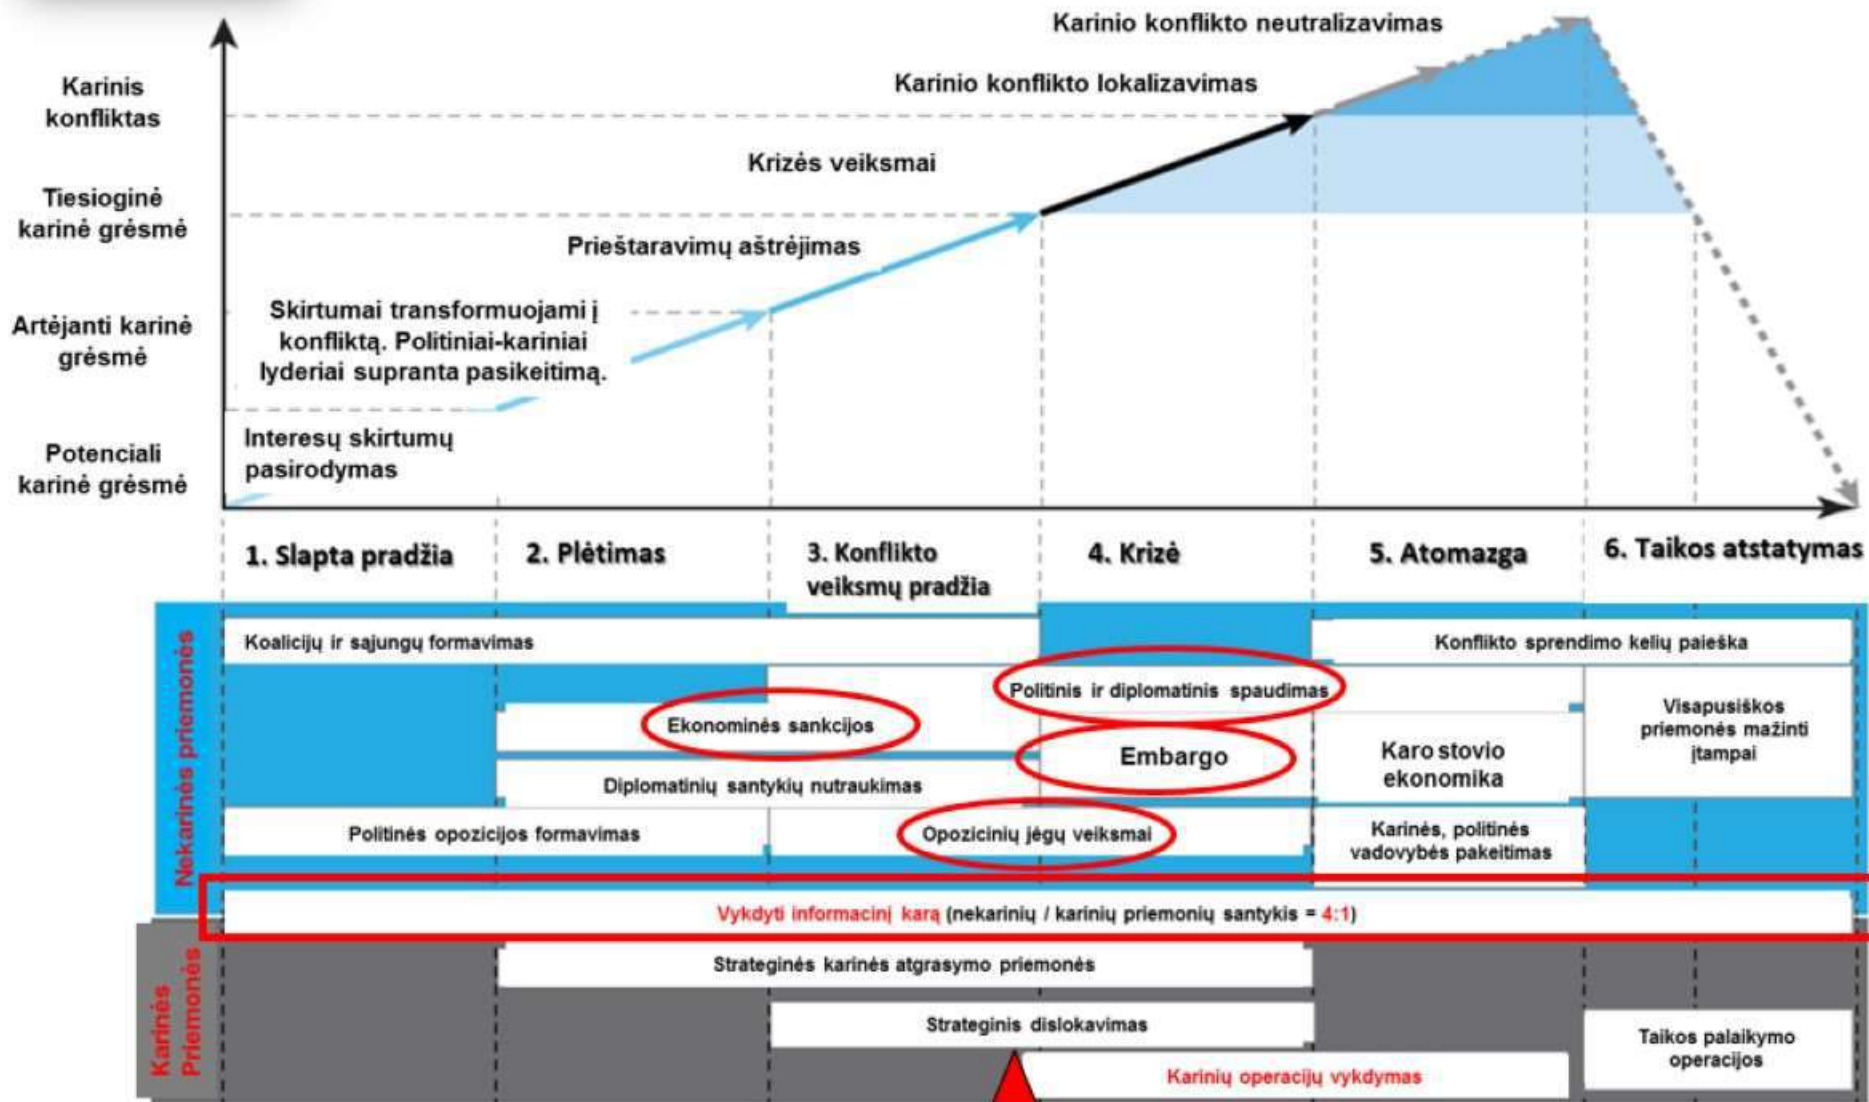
Karinio konflikto neutralizavimas

Karinio konflikto lokalizavimas

Karinis konfliktas

Krizės veiksmai

Tiesioginė karinė grėsmė

Prieštaravimų aštrėjimas

Artėjanti karinė grėsmė

Skirtumai transformuojami į konfliktą. Politiniai-kariniai lyderiai supranta pasikeitimą.

Potenciali karinė grėsmė

Interesų skirtumų pasirodymas

1. Slapta pradžia

2. Plėtimas

3. Konflikto veiksmų pradžia

4. Krizė

5. Atomazga

6. Taikos atstatymas

Nekarinės priemonės

Koalicijų ir sąjungų formavimas

Konflikto sprendimo kelių paieška

Politinis ir diplomatinis spaudimas

Ekonominės sankcijos

Visapusiškos priemonės mažinti įtampai

Embargo

Karo stovio ekonomika

Diplomatinių santykių nutraukimas

Politinės opozicijos formavimas

Opozicinių jėgų veiksmai

Karinės, politinės vadovybės pakeitimas

Vykdyti informacinį karą (nekarinių / karinių priemonių santykis = 4:1)

Karinės Priemonės

Strateginės karinės atgrasymo priemonės

Strateginis dislokavimas

Taikos palaikymo operacijos

Karinių operacijų vykdymas